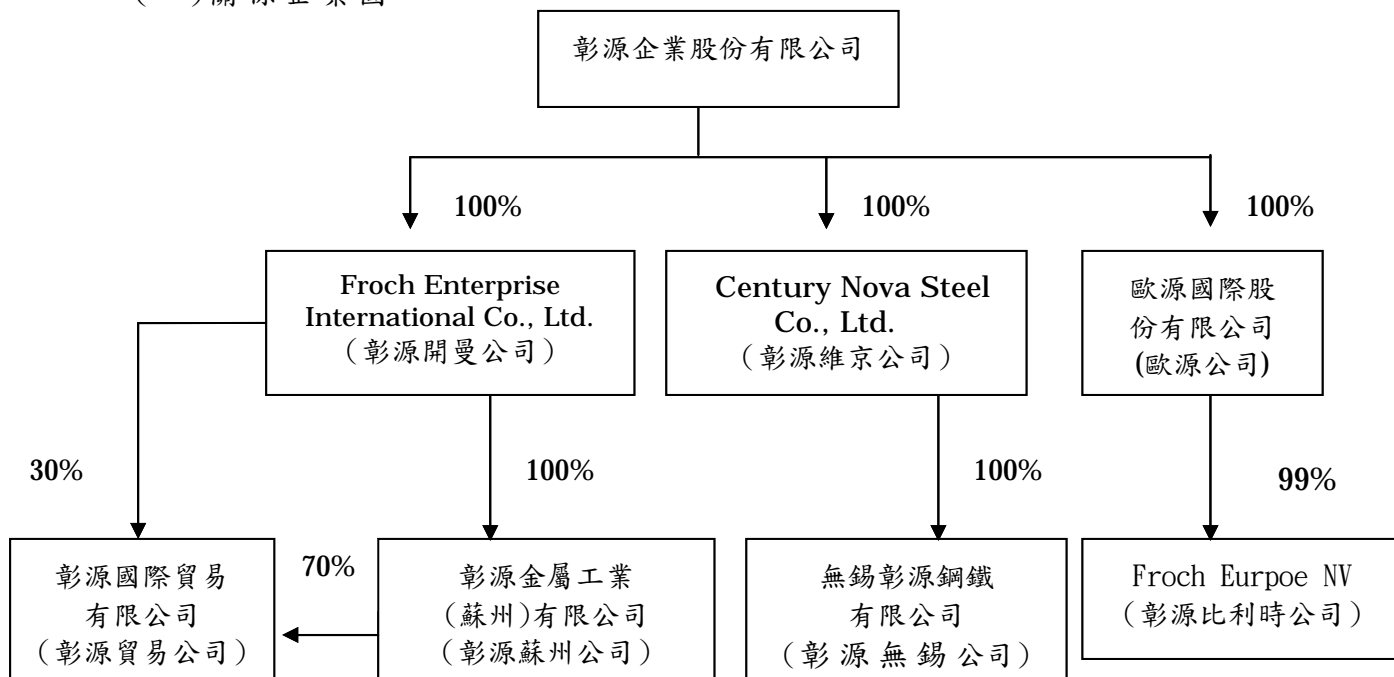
(一)關係企業圖

彰源企業股份有限公司

100%

100%

100%

Froch Enterprise International Co., Ltd.
(彰源開曼公司)

Century Nova Steel Co., Ltd.
(彰源維京公司)

歐源國際股份有限公司
(歐源公司)

30%

100%

100%

99%

彰源國際貿易有限公司
(彰源貿易公司)

70%

彰源金屬工業(蘇州)有限公司
(彰源蘇州公司)

無錫彰源鋼鐵有限公司
(彰源無錫公司)

Froch Eurpoe NV
(彰源比利時公司)